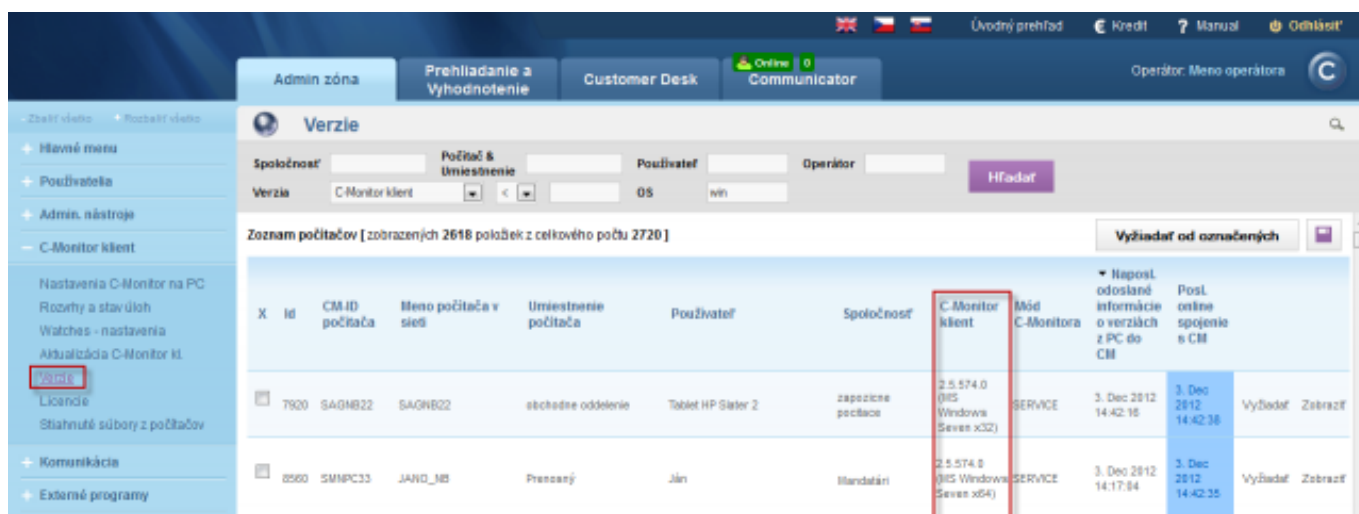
Úvodný prehľad   Kredit   ? Manual   Odhlásiť

Admin zóna   Prehliadanie a Vyhodnotenie   Customer Desk   Online 0 Communicator   Operátor: Meno operátora

- Zbaliť všetko   + Rozbaliť všetko

+ Hlavné menu
+ Používatelia
+ Admin. nástroje
− C-Monitor klient

Nastavenia C-Monitor na PC
Rozvrhy a stav úloh
Watches - nastavenia
Aktualizácia C-Monitor kl.
Verzie
Licencie
Stiahnuté súbory z počítačov

+ Komunikácia
+ Externé programy

Verzie

Spoločnosť   Počítač & Umiestnenie   Používateľ   Operátor
Verzia   C-Monitor klient   <   OS   win
Hľadať

Zoznam počítačov [ zobrazených 2618 položiek z celkového počtu 2720 ]

Vyžiadať od označených

| X | Id | CM-ID počítača | Meno počítača v sieti | Umiestnenie počítača | Používateľ | Spoločnosť | C-Monitor klient | Mód C-Monitora | ▼ Naposl. odoslané informácie o verziách z PC do CM | Posl. online spojenie s CM | | |
|---|---|---|---|---|---|---|---|---|---|---|---|---|
| | 7920 | SAGNB22 | SAGNB22 | obchodne oddelenie | Tablet HP Slater 2 | zapozicne pocitace | 2.5.574.0 (MS Windows Seven x32) | SERVICE | 3. Dec 2012 14:42:16 | 3. Dec 2012 14:42:38 | Vyžiadať | Zobraziť |
| | 8560 | SMNPC33 | JANO_NB | Prenosný | Ján | Mandatári | 2.5.574.0 (MS Windows Seven x64) | SERVICE | 3. Dec 2012 14:17:04 | 3. Dec 2012 14:42:35 | Vyžiadať | Zobraziť |